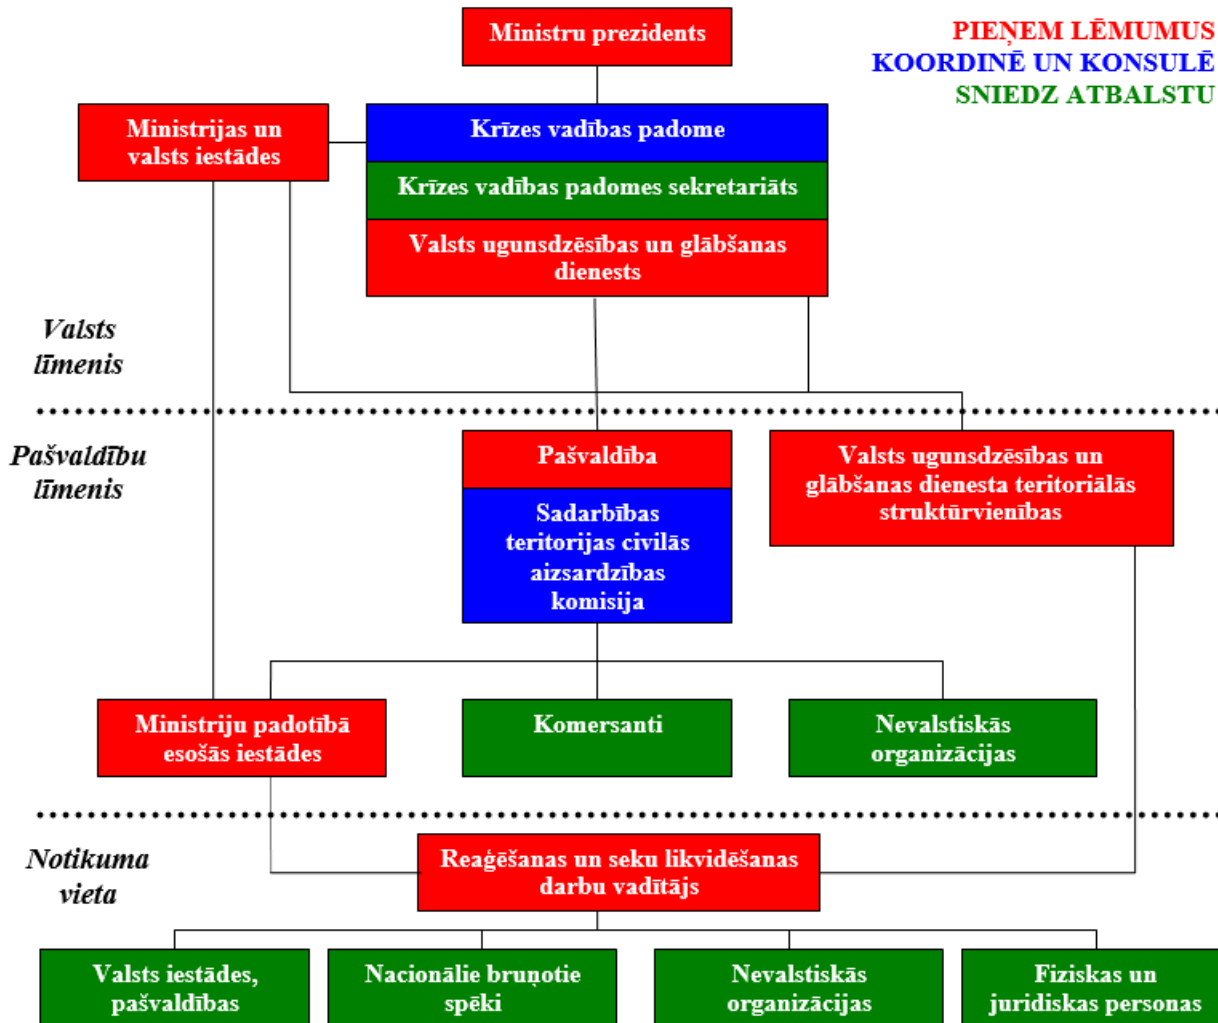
Ministru prezidents

PIEŅEM LĒMUMUS
KOORDINĒ UN KONSULĒ
SNIEDZ ATBALSTU

Ministrijas un valsts iestādes

Krīzes vadības padome

Krīzes vadības padomes sekretariāts

Valsts ugunsdzēsības un glābšanas dienests

Valsts līmenis

Pašvaldību līmenis

Pašvaldība

Sadarbības teritorijas civilās aizsardzības komisija

Valsts ugunsdzēsības un glābšanas dienesta teritoriālās struktūrvienības

Ministriju padotībā esošās iestādes

Komersanti

Nevalstiskās organizācijas

Notikuma vieta

Reaģēšanas un seku likvidēšanas darbu vadītājs

Valsts iestādes, pašvaldības

Nacionālie bruņotie spēki

Nevalstiskās organizācijas

Fiziskas un juridiskas personas